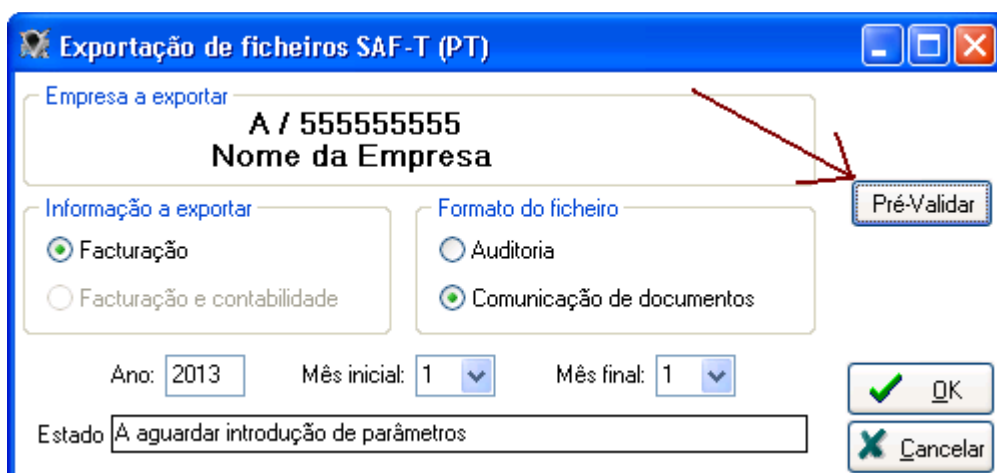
Exportação de ficheiros SAF-T (PT)

Empresa a exportar
A / 555555555
Nome da Empresa

Pré-Validar

Informação a exportar
Facturação
Facturação e contabilidade

Formato do ficheiro
Auditoria
Comunicação de documentos

Ano: 2013
Mês inicial: 1
Mês final: 1

OK

Estado A aguardar introdução de parâmetros

Cancelar